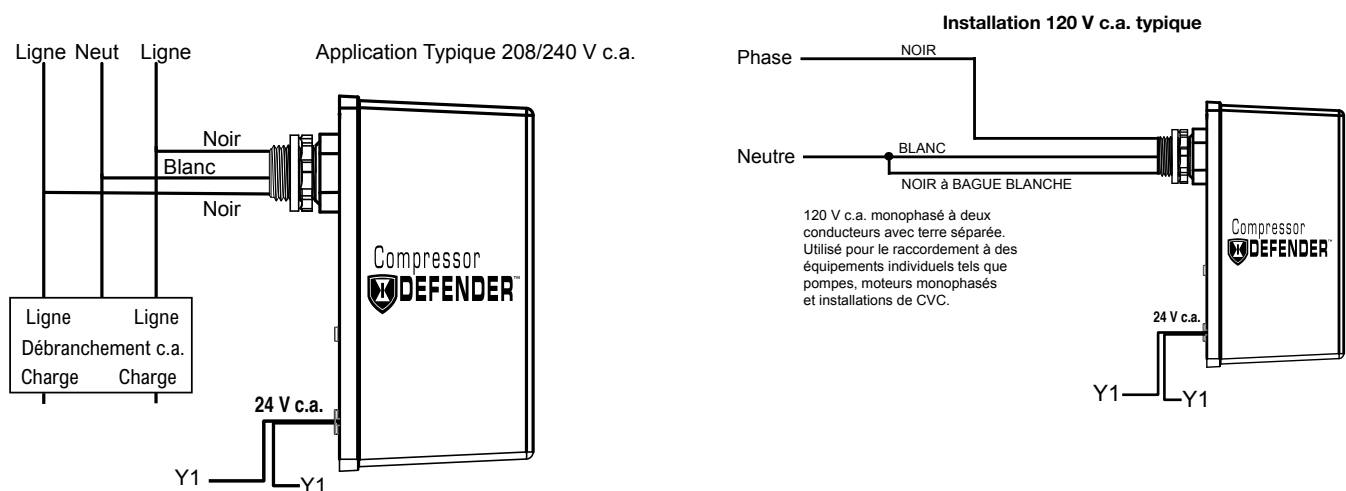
Ligne Neut Ligne

Application Typique 208/240 V c.a.

Noir

Blanc

Noir

Compressor DEFENDER™

Ligne Ligne
Débranchement c.a.
Charge Charge

24 V c.a.

Y1 Y1

Installation 120 V c.a. typique

Phase

NOIR

Neutre

BLANC

NOIR à BAGUE BLANCHE

120 V c.a. monophasé à deux conducteurs avec terre séparée. Utilisé pour le raccordement à des équipements individuels tels que pompes, moteurs monophasés et installations de CVC.

Compressor DEFENDER™

24 V c.a.

Y1 Y1